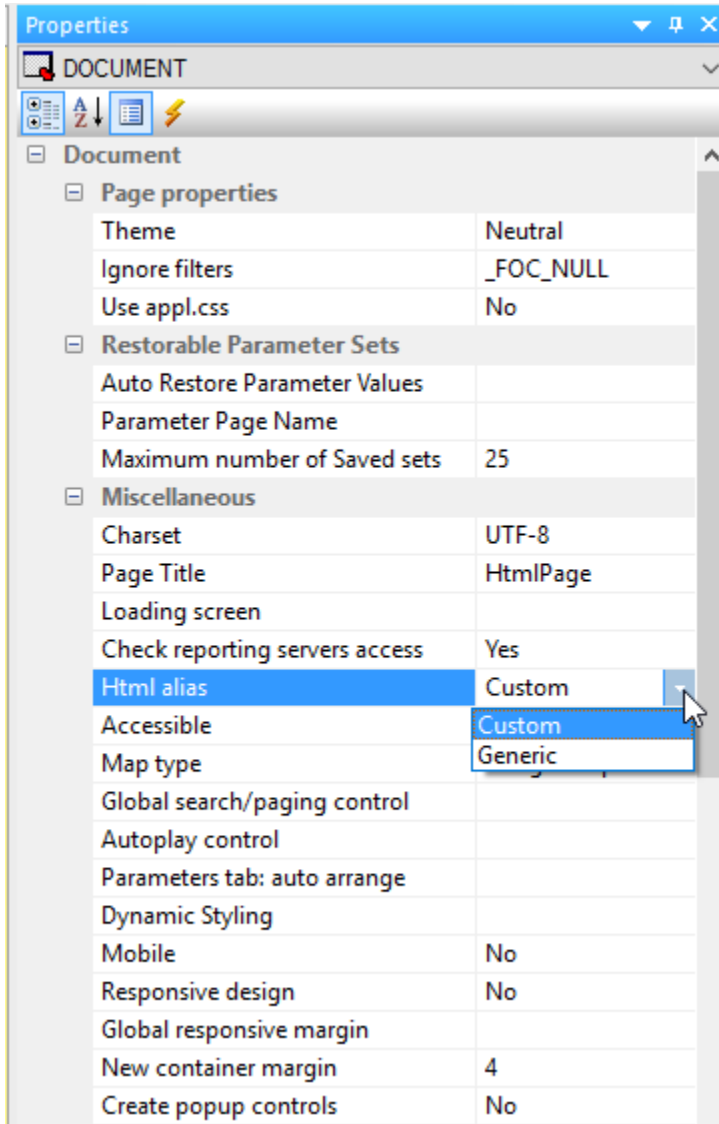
Properties

DOCUMENT

Document

Page properties

| | |
|---|---|
| Theme | Neutral |
| Ignore filters | _FOC_NULL |
| Use appl.css | No |

Restorable Parameter Sets

| | |
|---|---|
| Auto Restore Parameter Values | |
| Parameter Page Name | |
| Maximum number of Saved sets | 25 |

Miscellaneous

| | |
|---|---|
| Charset | UTF-8 |
| Page Title | HtmlPage |
| Loading screen | |
| Check reporting servers access | Yes |
| Html alias | Custom |
| Accessible | Custom |
| Map type | Generic |
| Global search/paging control | |
| Autoplay control | |
| Parameters tab: auto arrange | |
| Dynamic Styling | |
| Mobile | No |
| Responsive design | No |
| Global responsive margin | |
| New container margin | 4 |
| Create popup controls | No |